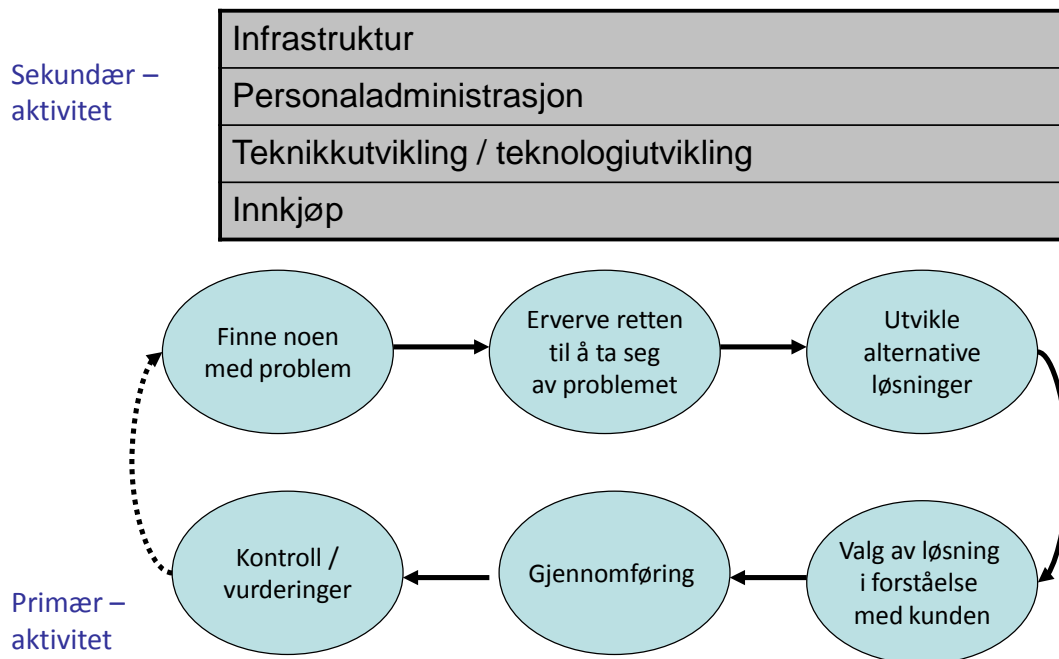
Sekundær – aktivitet

| Infrastruktur |
|---|
| Personaladministrasjon |
| Teknikkutvikling / teknologiutvikling |
| Innkjøp |

Finne noen med problem

Erverve retten til å ta seg av problemet

Utvikle alternative løsninger

Valg av løsning i forståelse med kunden

Gjennomføring

Kontroll / vurderinger

Primær – aktivitet